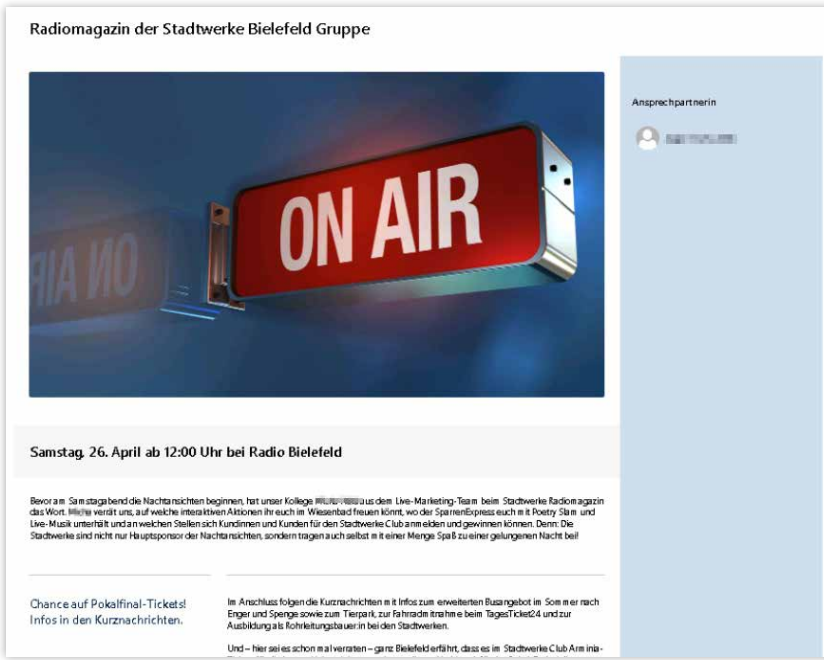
Radiomagazin der Stadtwerke Bielefeld Gruppe

ON AIR

Ansprechpartnerin

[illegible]

Samstag, 26. April ab 12:00 Uhr bei Radio Bielefeld

Bevor am Samstagabend die Nachtansichten beginnen, hat unser Kollege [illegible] aus dem Live-Marketing-Team beim Stadtwerke Radiomagazin das Wort. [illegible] verrät uns, auf welche interaktiven Aktionen ihr euch im Wiesenbad freuen könnt, wo der SparrenExpress euch mit Poetry Slam und Live-Musik unterhält und an welchen Stellen sich Kundinnen und Kunden für den Stadtwerke Club anmelden und gewinnen können. Denn: Die Stadtwerke sind nicht nur Hauptsponsor der Nachtansichten, sondern tragen auch selbst mit einer Menge Spaß zu einer gelungenen Nacht bei!

Chance auf Pokalfinal-Tickets! Infos in den Kurznachrichten.

Im Anschluss folgen die Kurznachrichten mit Infos zum erweiterten Busangebot im Sommer nach Enger und Spenge sowie zum Tierpark, zur Fahrradmitnahme beim TagesTicket24 und zur Ausbildung als Rohrleitungsbauer:in bei den Stadtwerken.

Und – hier sei es schon mal verraten – ganz Bielefeld erfährt, dass es im Stadtwerke Club Arminia-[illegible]